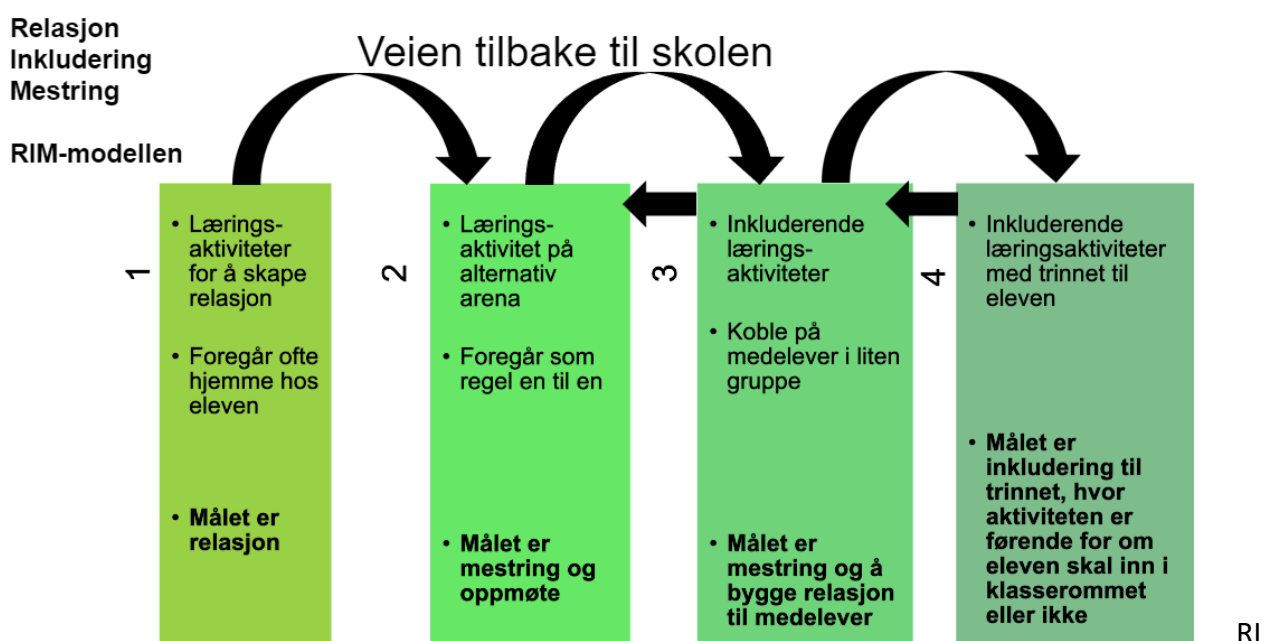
Relasjon
Inkludering
Mestring

RIM-modellen

Veien tilbake til skolen

1

- Læringsaktiviteter for å skape relasjon
- Foregår ofte hjemme hos eleven
- **Målet er relasjon**

2

- Læringsaktivitet på alternativ arena
- Foregår som regel en til en
- **Målet er mestring og oppmøte**

3

- Inkluderende læringsaktiviteter
- Koble på medelever i liten gruppe
- **Målet er mestring og å bygge relasjon til medelever**

4

- Inkluderende læringsaktiviteter med trinnet til eleven
- **Målet er inkludering til trinnet, hvor aktiviteten er førende for om eleven skal inn i klasserommet eller ikke**

RI